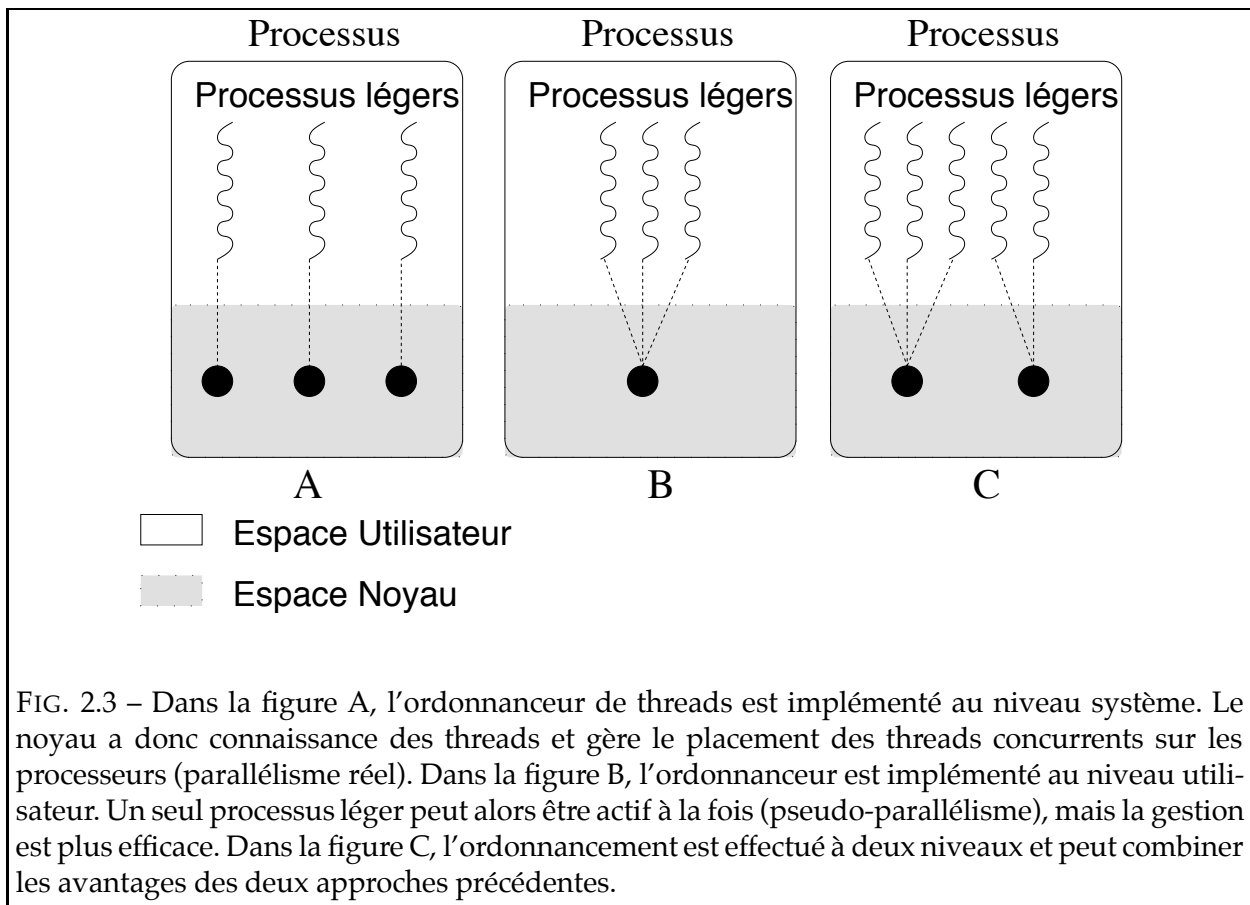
Processus

Processus légers

A

Processus

Processus légers

B

Processus

Processus légers

C

Espace Utilisateur

Espace Noyau

FIG. 2.3 – Dans la figure A, l'ordonnanceur de threads est implémenté au niveau système. Le noyau a donc connaissance des threads et gère le placement des threads concurrents sur les processeurs (parallélisme réel). Dans la figure B, l'ordonnanceur est implémenté au niveau utilisateur. Un seul processus léger peut alors être actif à la fois (pseudo-parallélisme), mais la gestion est plus efficace. Dans la figure C, l'ordonnancement est effectué à deux niveaux et peut combiner les avantages des deux approches précédentes.